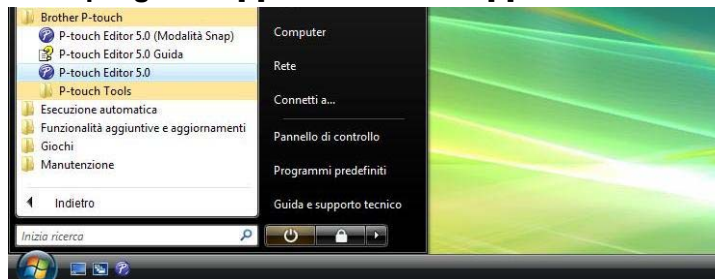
Brother P-touch
P-touch Editor 5.0 (Modalità Snap)
P-touch Editor 5.0 Guida
P-touch Editor 5.0
P-touch Tools
Esecuzione automatica
Funzionalità aggiuntive e aggiornamenti
Giochi
Manutenzione
Indietro
Inizia ricerca

Computer
Rete
Connetti a...
Pannello di controllo
Programmi predefiniti
Guida e supporto tecnico